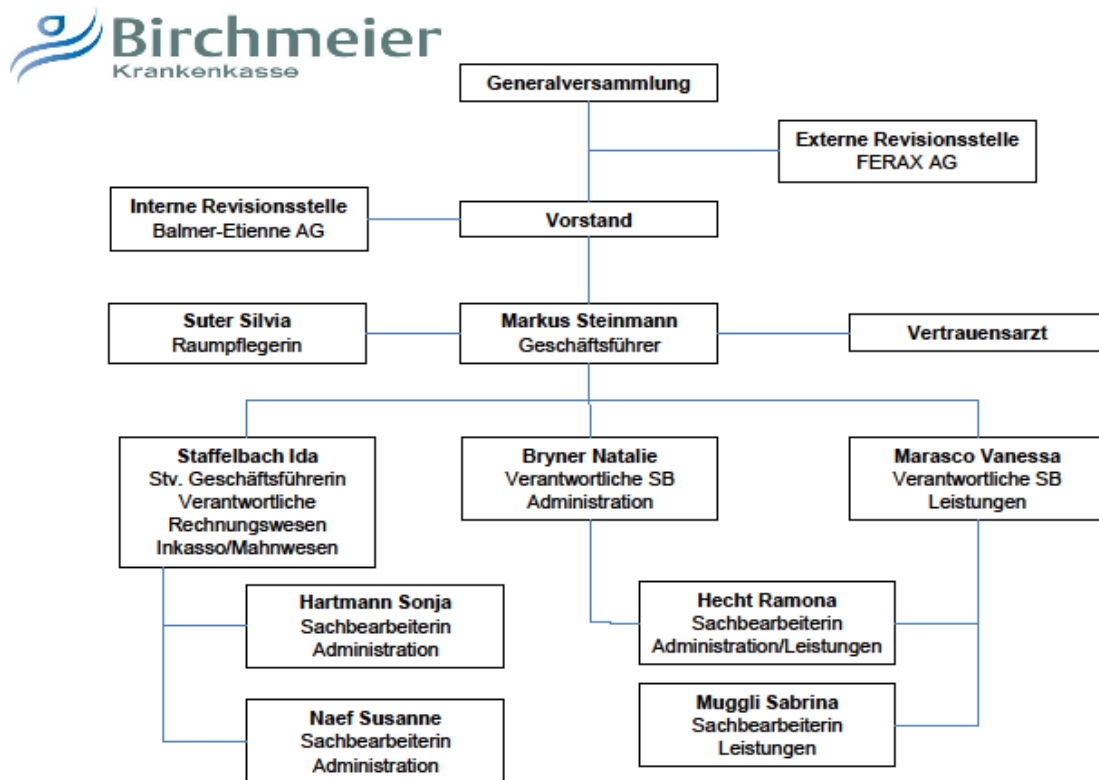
Birchmeier
Krankenkasse

Generalversammlung

Externe Revisionsstelle
FERAX AG

Interne Revisionsstelle
Balmer-Etienne AG

Vorstand

Suter Silvia
Raumpflegerin

Markus Steinmann
Geschäftsführer

Vertrauensarzt

Staffelbach Ida
Stv. Geschäftsführerin
Verantwortliche
Rechnungswesen
Inkasso/Mahnwesen

Bryner Natalie
Verantwortliche SB
Administration

Marasco Vanessa
Verantwortliche SB
Leistungen

Hartmann Sonja
Sachbearbeiterin
Administration

Hecht Ramona
Sachbearbeiterin
Administration/Leistungen

Muggli Sabrina
Sachbearbeiterin
Leistungen

Naef Susanne
Sachbearbeiterin
Administration